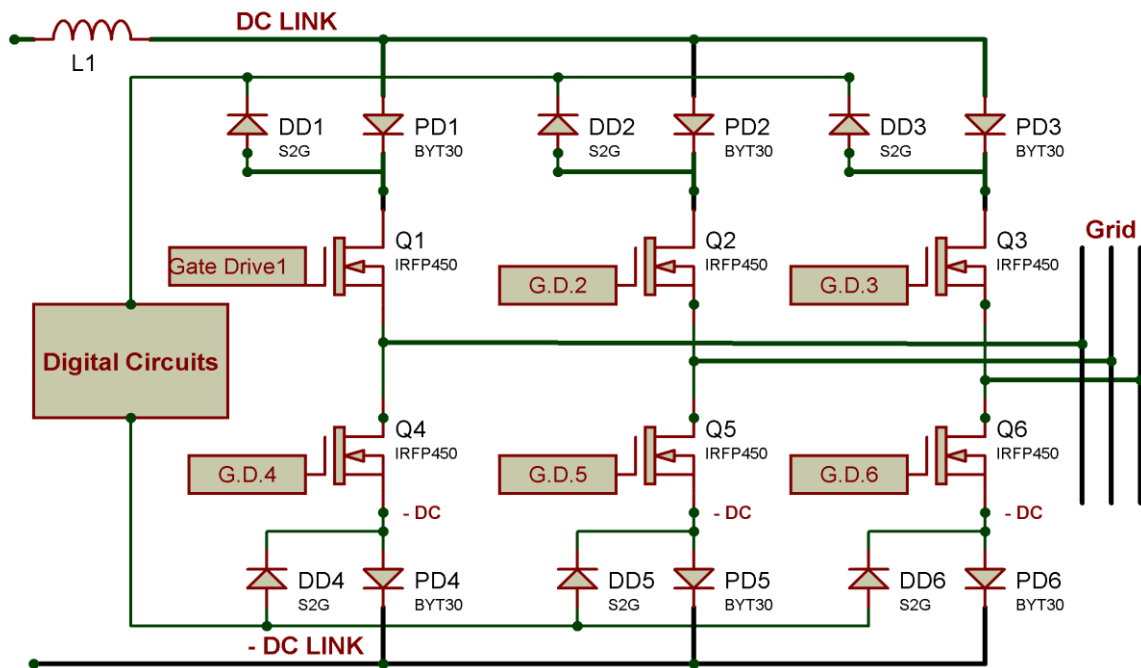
DC LINK

L1

DD1 S2G

PD1 BYT30

DD2 S2G

PD2 BYT30

DD3 S2G

PD3 BYT30

Grid

Gate Drive1

Q1 IRFP450

G.D.2

Q2 IRFP450

G.D.3

Q3 IRFP450

Digital Circuits

G.D.4

Q4 IRFP450

G.D.5

Q5 IRFP450

G.D.6

Q6 IRFP450

- DC

- DC

- DC

DD4 S2G

PD4 BYT30

DD5 S2G

PD5 BYT30

DD6 S2G

PD6 BYT30

- DC LINK